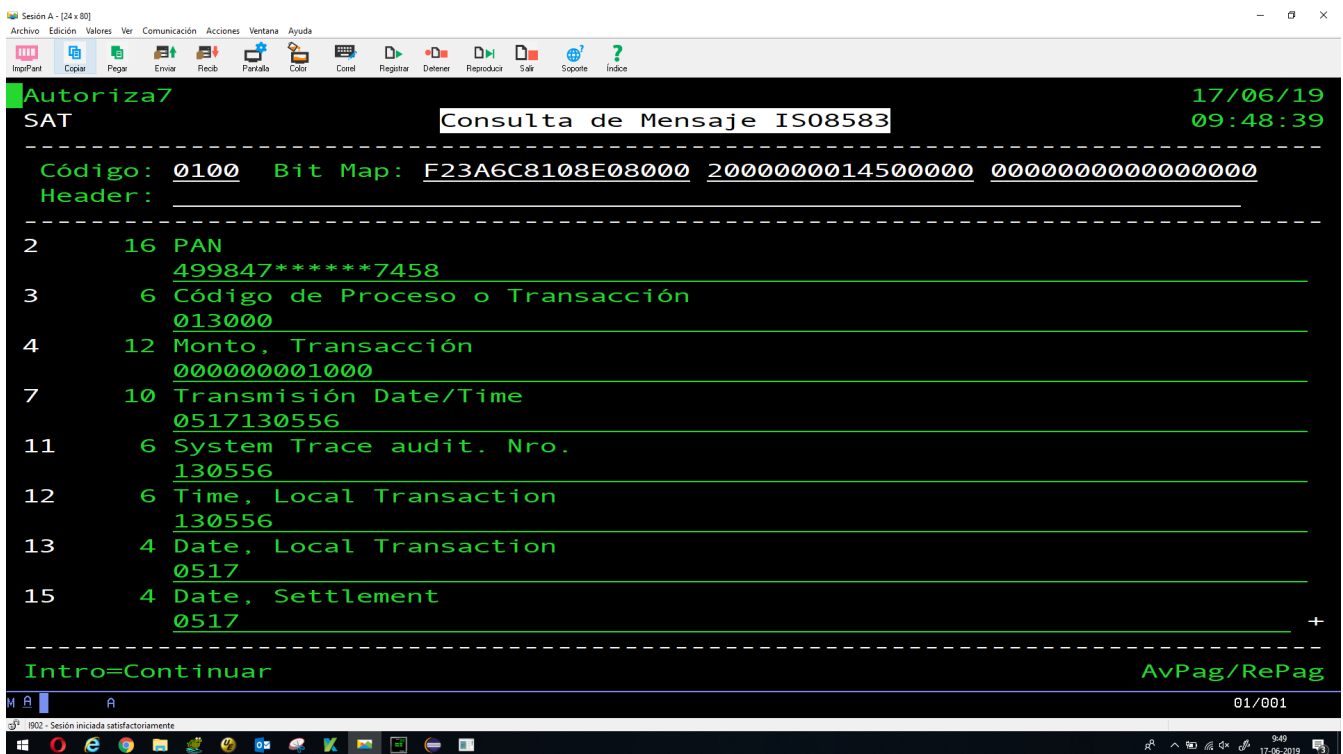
Sesión A - [24 x 80]
Archivo Edición Valores Ver Comunicación Acciones Ventana Ayuda
ImprPant Copiar Pegar Enviar Recib Pantalla Color Correl Registrar Detener Reproducir Salir Soporte Índice

Autoriza7 17/06/19
SAT Consulta de Mensaje ISO8583 09:48:39

Código: 0100 Bit Map: F23A6C8108E08000 2000000014500000 0000000000000000
Header:

2 16 PAN
499847******7458
3 6 Código de Proceso o Transacción
013000
4 12 Monto, Transacción
000000001000
7 10 Transmisión Date/Time
0517130556
11 6 System Trace audit. Nro.
130556
12 6 Time, Local Transaction
130556
13 4 Date, Local Transaction
0517
15 4 Date, Settlement
0517 +

Intro=Continuar AvPag/RePag

M A A 01/001
I902 - Sesión iniciada satisfactoriamente
9:49
17-06-2019